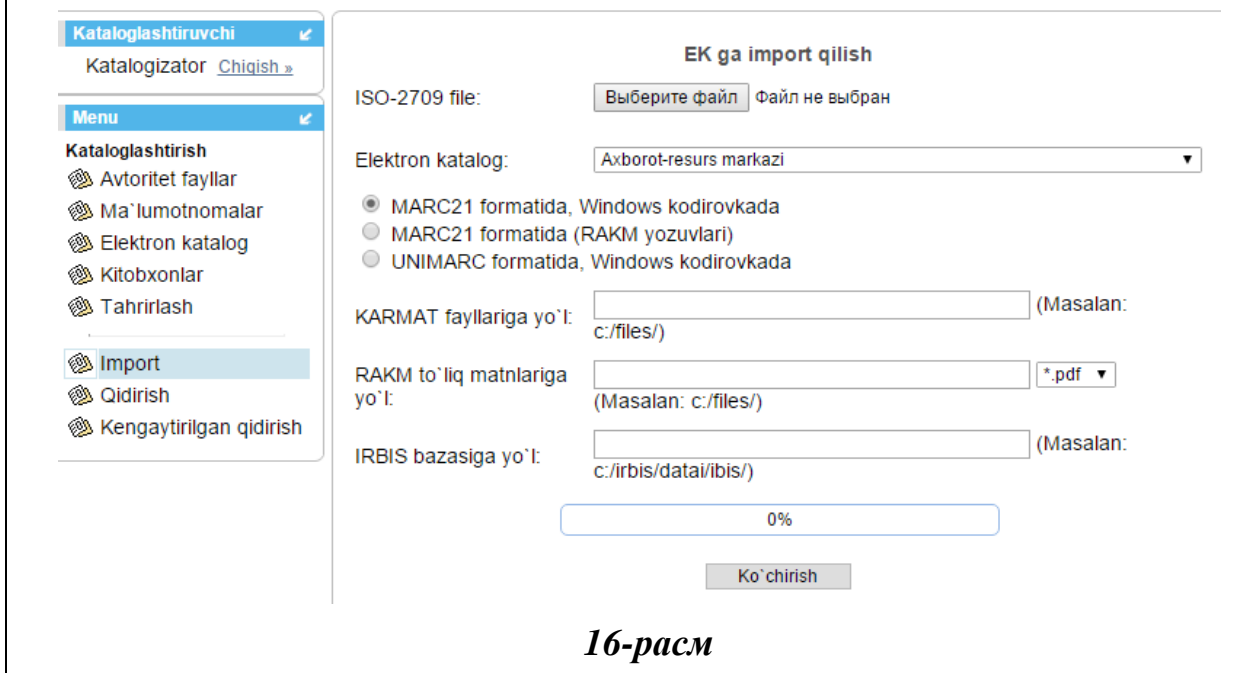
Kataloglashtiruvchi

Katalogizator Chiqish »

Menu

Kataloglashtirish

Avtoritet fayllar

Ma`lumotnomalar

Elektron katalog

Kitobxonlar

Tahrirlash

Import

Qidirish

Kengaytirilgan qidirish

EK ga import qilish

ISO-2709 file: Выберите файл Файл не выбран

Elektron katalog: Axborot-resurs markazi

MARC21 formatida, Windows kodirovkada

MARC21 formatida (RAKM yozuvlari)

UNIMARC formatida, Windows kodirovkada

KARMAT fayllariga yo`l: (Masalan: c:/files/)

RAKM to`liq matnlariga yo`l: *.pdf (Masalan: c:/files/)

IRBIS bazasiga yo`l: (Masalan: c:/irbis/datai/ibis/)

0%

Ko`chirish

16-расм